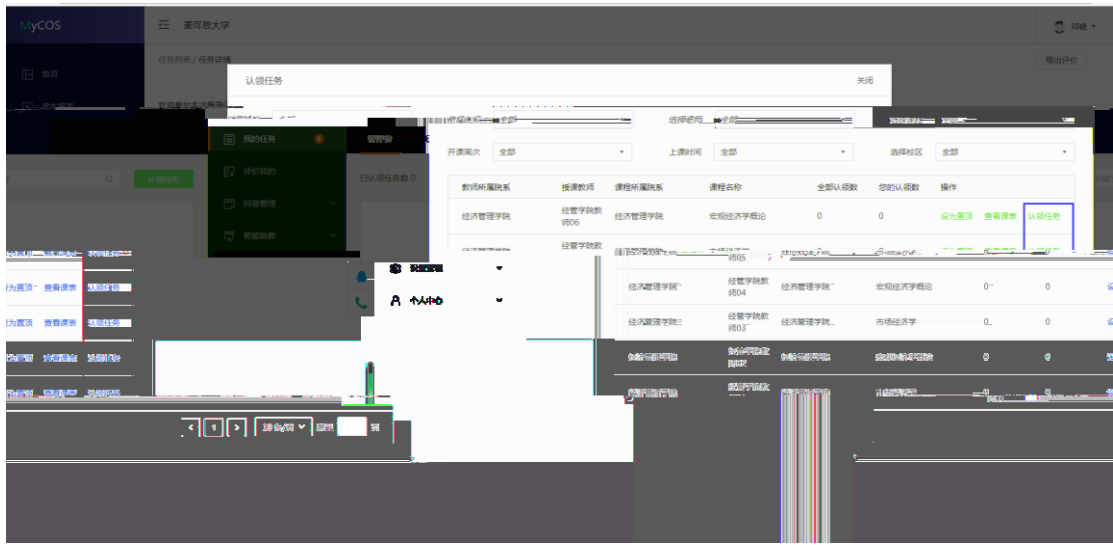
MyCOS

麦可思大学

首页

任务列表 / 任务详情

导出评价

认领任务

关闭

我的任务

评价我的

问卷管理

看板助教

已认领任务数 0

认领任务

开课周次 全部

上课时间 全部

选择校区 全部

| 教师所属院系 | 授课教师 | 课程所属院系 | 课程名称 | 全部认领数 | 您的认领数 | 操作 |
|---|---|---|---|---|---|---|
| 经济管理学院 | 经管学院教师06 | 经济管理学院 | 宏观经济学概论 | 0 | 0 | 设为置顶 查看课表 认领任务 |
| 经济管理学院 | 经管学院教师04 | 经济管理学院 | 宏观经济学概论 | 0 | 0 | |
| 经济管理学院 | 经管学院教师03 | 经济管理学院 | 市场经济学 | 0 | 0 | |

设为置顶 查看课表 认领任务

设为置顶 查看课表 认领任务

个人中心

1

10条/页

前往 页